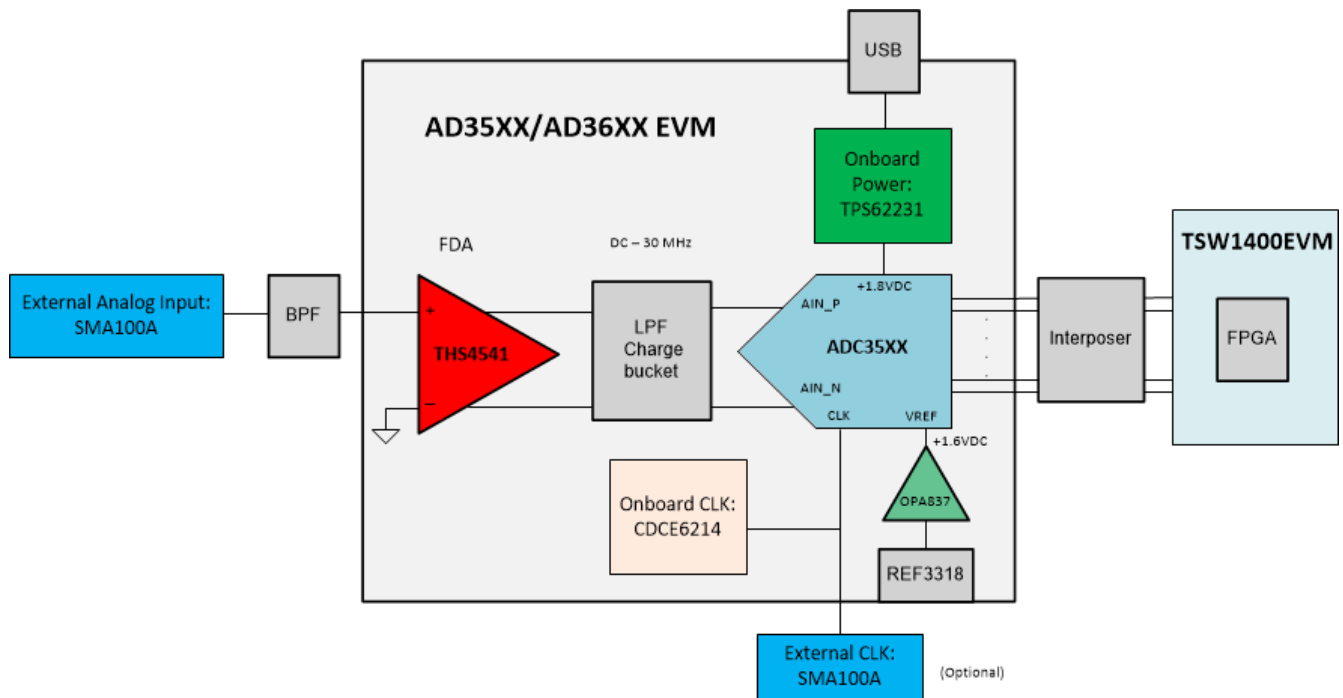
USB

AD35XX/AD36XX EVM

Onboard Power: TPS62231

TSW1400EVM

FDA

DC – 30 MHz

External Analog Input: SMA100A

BPF

+

THS4541

–

LPF Charge bucket

+1.8VDC

AIN_P

ADC35XX

AIN_N

CLK

VREF

Interposer

FPGA

+1.6VDC

OPA837

Onboard CLK: CDCE6214

REF3318

External CLK: SMA100A

(Optional)